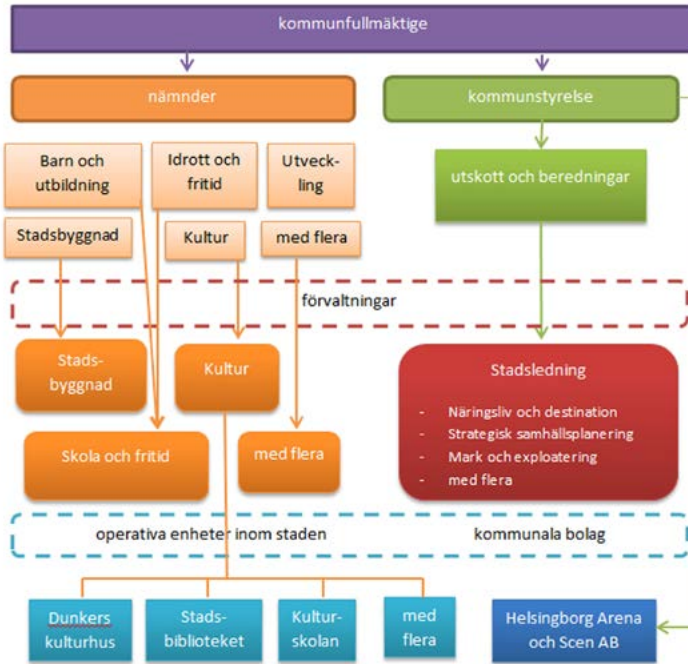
kommunfullmäktige

nämnder

kommunstyrelse

Barn och utbildning

Idrott och fritid

Utveckling

Stadsbyggnad

Kultur

med flera

utskott och beredningar

förvaltningar

Stadsbyggnad

Kultur

Stadsledning

- Näringsliv och destination
- Strategisk samhällsplanering
- Mark och exploatering
- med flera

Skola och fritid

med flera

operativa enheter inom staden

kommunala bolag

Dunkers kulturhus

Stadsbiblioteket

Kulturskolan

med flera

Helsingborg Arena och Scen AB